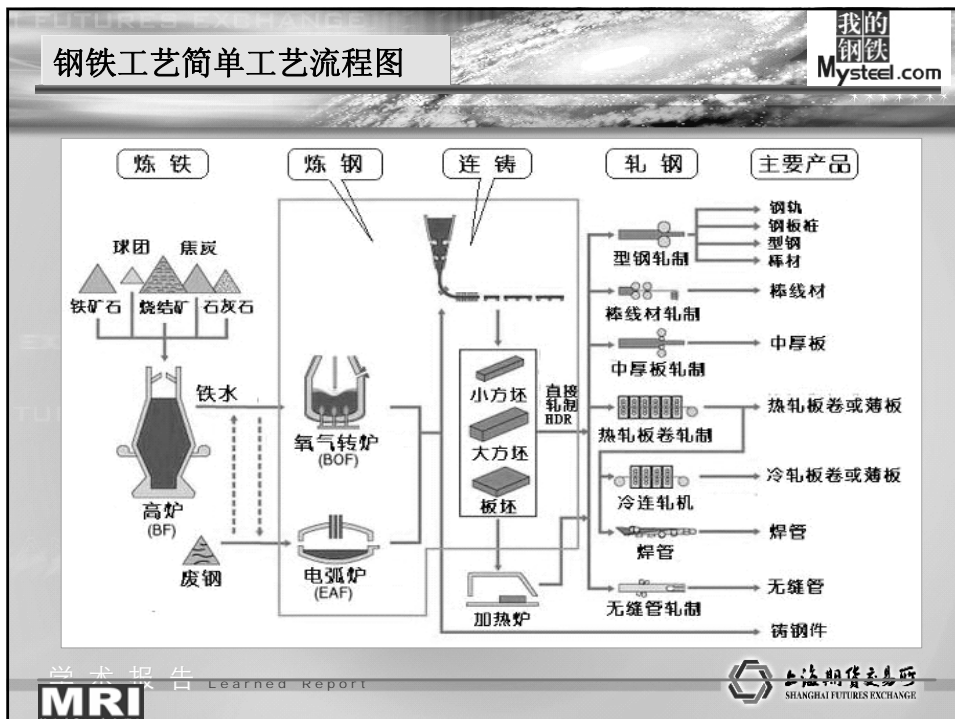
FUTURES EXCHANGE

钢铁工艺简单工艺流程图

我的钢铁 Mysteel.com

炼铁

炼钢

连铸

轧钢

主要产品

球团 焦炭

铁矿石 烧结矿 石灰石

铁水

高炉 (BF)

废钢

氧气转炉 (BOF)

电弧炉 (EAF)

小方坯

大方坯

板坯

加热炉

直接轧制 HDR

型钢轧制

棒线材轧制

中厚板轧制

热轧板卷轧制

冷连轧机

焊管

无缝管轧制

钢轨
钢板桩
型钢
棒材

棒线材

中厚板

热轧板卷或薄板

冷轧板卷或薄板

焊管

无缝管

铸钢件

学 术 报 告 Learned Report

MRI

上海期货交易所 SHANGHAI FUTURES EXCHANGE